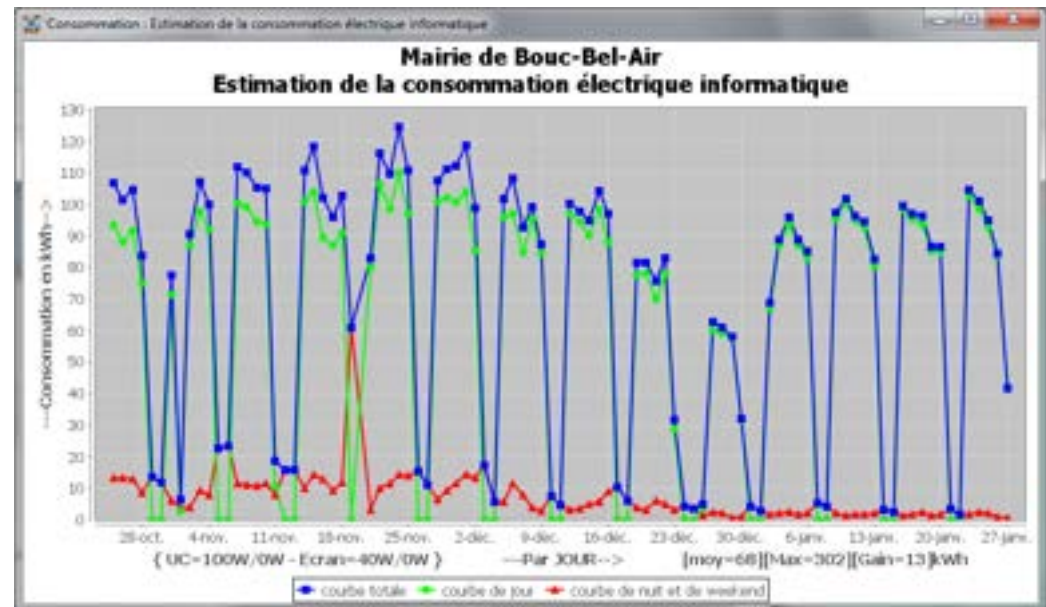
Consommation : Estimation de la consommation électrique informatique

Mairie de Bouc-Bel-Air
Estimation de la consommation électrique informatique

130
120
110
100
90
80
70
60
50
40
30
20
10
0

---Consommation en kWh-->

28-oct. 4-nov. 11-nov. 18-nov. 25-nov. 2-déc. 9-déc. 16-déc. 23-déc. 30-déc. 6-janv. 13-janv. 20-janv. 27-janv.

{ UC=100W/0W - Ecran=40W/0W } ---Par JOUR--> [moy=68][Max=302][Gain=13]kWh

courbe totale courbe de jour courbe de nuit et de weekend